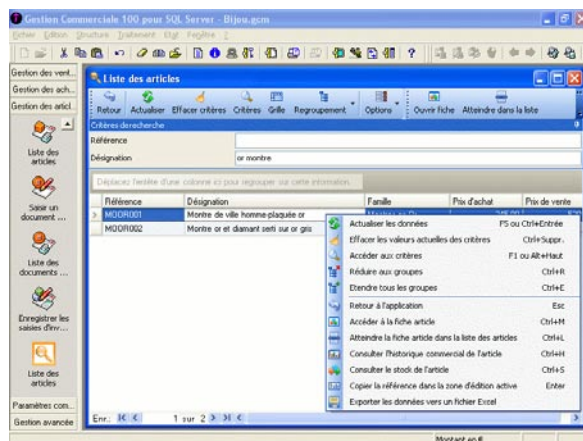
Gestion Commerciale 100 pour SQL Server - Bijou.gcm

Fichier Edition Structure Traitement Etat Fenêtre ?

Gestion des vent...
Gestion des ach...
Gestion des articl...

Liste des articles

Saisir un document ...

Liste des documents ...

Enregistrer les saisies d'inv...

Liste des articles

Paramètres com...
Gestion avancée

Liste des articles

Retour Actualiser Effacer critères Critères Grille Regroupement Options Ouvrir fiche Atteindre dans la liste

Critères de recherche

Référence
Désignation or montre

Déplacez l'entête d'une colonne ici pour regrouper sur cette information.

| Référence | Désignation | Famille | Prix d'achat | Prix de vente |
|---|---|---|---|---|
| MOOR001 | Montre de ville homme plaquée or | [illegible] | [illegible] | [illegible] |
| MOOR002 | Montre or et diamant serti sur or gris | | | |

Actualiser les données F5 ou Ctrl+Entrée
Effacer les valeurs actuelles des critères Ctrl+Suppr.
Accéder aux critères F1 ou Alt+Haut
Réduire aux groupes Ctrl+R
Etendre tous les groupes Ctrl+E
Retour à l'application Esc
Accéder à la fiche article Ctrl+M
Atteindre la fiche article dans la liste des articles Ctrl+L
Consulter l'historique commercial de l'article Ctrl+H
Consulter le stock de l'article Ctrl+S
Copier la référence dans la zone d'édition active Enter
Exporter les données vers un fichier Excel

Enr.: 1 sur 2

Montant en €